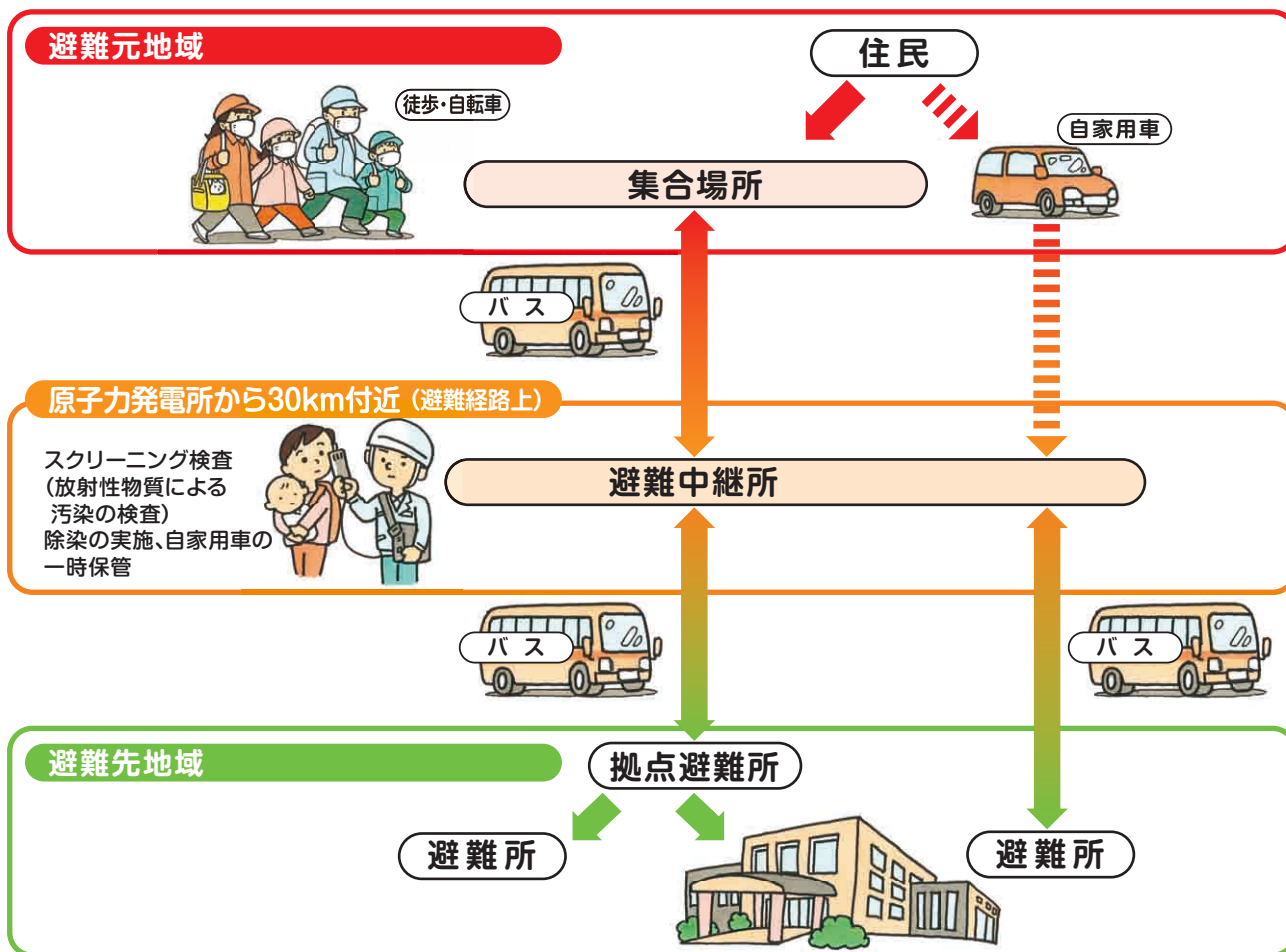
避難元地域

住民

徒歩・自転車

自家用車

集合場所

バス

原子力発電所から30km付近（避難経路上）

スクリーニング検査
（放射性物質による汚染の検査）
除染の実施、自家用車の一時保管

避難中継所

バス

バス

避難先地域

拠点避難所

避難所

避難所